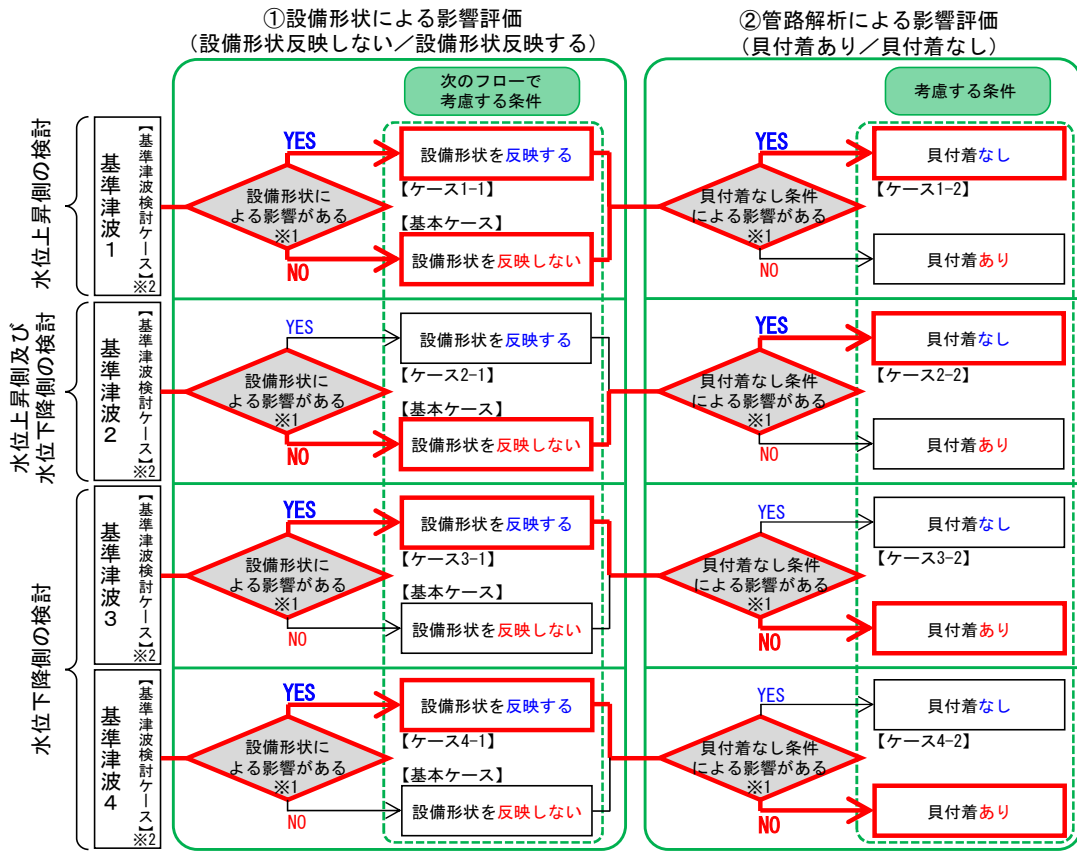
①設備形状による影響評価
（設備形状反映しない／設備形状反映する）

②管路解析による影響評価
（貝付着あり／貝付着なし）

次のフローで考慮する条件

考慮する条件

水位上昇側の検討

基準津波1

【基準津波検討ケース】※2

設備形状による影響がある※1

YES

設備形状を反映する

【ケース1-1】

【基本ケース】

NO

設備形状を反映しない

貝付着なし条件による影響がある※1

YES

貝付着なし

【ケース1-2】

NO

貝付着あり

水位上昇側及び水位下降側の検討

基準津波2

【基準津波検討ケース】※2

設備形状による影響がある※1

YES

設備形状を反映する

【ケース2-1】

【基本ケース】

NO

設備形状を反映しない

貝付着なし条件による影響がある※1

YES

貝付着なし

【ケース2-2】

NO

貝付着あり

水位下降側の検討

基準津波3

【基準津波検討ケース】※2

設備形状による影響がある※1

YES

設備形状を反映する

【ケース3-1】

【基本ケース】

NO

設備形状を反映しない

貝付着なし条件による影響がある※1

YES

貝付着なし

【ケース3-2】

NO

貝付着あり

基準津波4

【基準津波検討ケース】※2

設備形状による影響がある※1

YES

設備形状を反映する

【ケース4-1】

【基本ケース】

NO

設備形状を反映しない

貝付着なし条件による影響がある※1

YES

貝付着なし

【ケース4-2】

NO

貝付着あり